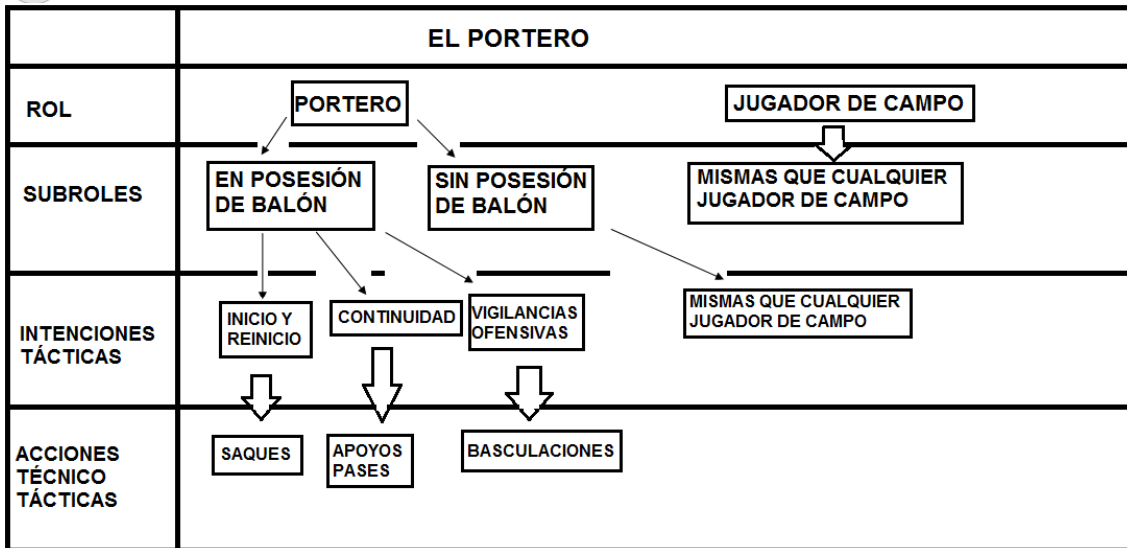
EL PORTERO

ROL
PORTERO
JUGADOR DE CAMPO

SUBROLES
EN POSESIÓN DE BALÓN
SIN POSESIÓN DE BALÓN
MISMAS QUE CUALQUIER JUGADOR DE CAMPO

INTENCIONES TÁCTICAS
INICIO Y REINICIO
CONTINUIDAD
VIGILANCIAS OFENSIVAS
MISMAS QUE CUALQUIER JUGADOR DE CAMPO

ACCIONES TÉCNICO TÁCTICAS
SAQUES
APOYOS PASES
BASCULACIONES